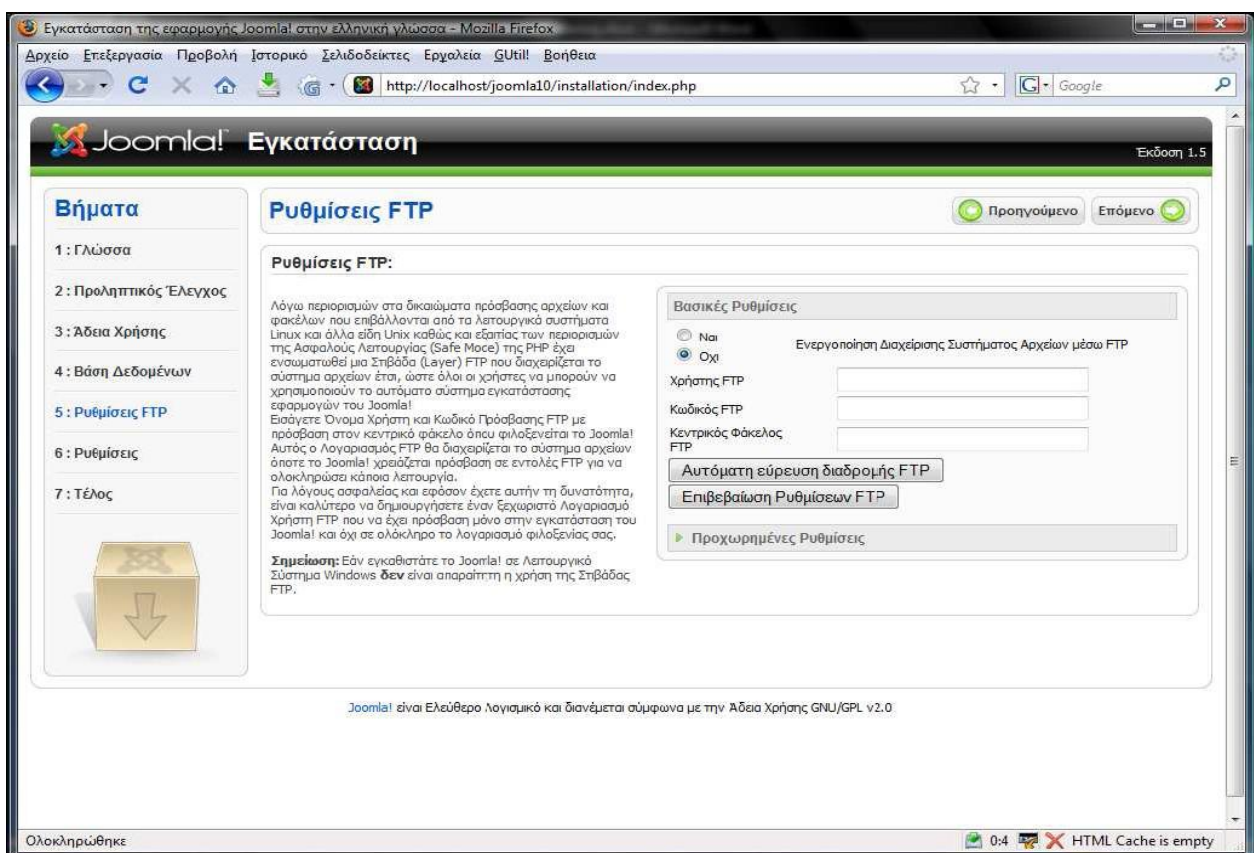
Εγκατάσταση της εφαρμογής Joomla! στην ελληνική γλώσσα - Mozilla Firefox

Αρχείο Επεξεργασία Προβολή Ιστορικό Σελιδοδείκτες Εργαλεία GUtil! Βοήθεια

http://localhost/joomla10/installation/index.php

Google

Joomla! Εγκατάσταση

Έκδοση 1.5

Βήματα

1 : Γλώσσα

2 : Προληπτικός Έλεγχος

3 : Άδεια Χρήσης

4 : Βάση Δεδομένων

5 : Ρυθμίσεις FTP

6 : Ρυθμίσεις

7 : Τέλος

Ρυθμίσεις FTP

Προηγούμενο

Επόμενο

Ρυθμίσεις FTP:

Λόγω περιορισμών στα δικαιώματα πρόσβασης αρχείων και φακέλων που επιβάλλονται από τα λειτουργικά συστήματα Linux και άλλα είδη Unix καθώς και εξαιτίας των περιορισμών της Ασφαλούς Λειτουργίας (Safe Moce) της PHP έχει ενσωματωθεί μια Στιβάδα (Layer) FTP που διαχειρίζεται το σύστημα αρχείων έτσι, ώστε όλοι οι χρήστες να μπορούν να χρησιμοποιούν το αυτόματο σύστημα εγκατάστασης εφαρμογών του Joomla!
Εισάγετε Όνομα Χρήστη και Κωδικό Πρόσβασης FTP με πρόσβαση στον κεντρικό φάκελο όπου φιλοξενείται το Joomla! Αυτός ο Λογαριασμός FTP θα διαχειρίζεται το σύστημα αρχείων όποτε το Joomla! χρειάζεται πρόσβαση σε εντολές FTP για να ολοκληρώσει κάποια λειτουργία.
Για λόγους ασφαλείας και εφόσον έχετε αυτήν τη δυνατότητα, είναι καλύτερο να δημιουργήσετε έναν ξεχωριστό Λογαριασμό Χρήστη FTP που να έχει πρόσβαση μόνο στην εγκατάσταση του Joomla! και όχι σε ολόκληρο το λογαριασμό φιλοξενίας σας.

Σημείωση: Εάν εγκαθιστάτε το Joomla! σε Λειτουργικό Σύστημα Windows δεν είναι απαραίτητη η χρήση της Στιβάδας FTP.

Βασικές Ρυθμίσεις

Ναι
Όχι

Ενεργοποίηση Διαχείρισης Συστήματος Αρχείων μέσω FTP

Χρήστης FTP

Κωδικός FTP

Κεντρικός Φάκελος FTP

Αυτόματη εύρεση διαδρομής FTP

Επιβεβαίωση Ρυθμίσεων FTP

Προχωρημένες Ρυθμίσεις

Joomla! είναι Ελεύθερο Λογισμικό και διανέμεται σύμφωνα με την Άδεια Χρήσης GNU/GPL v2.0

Ολοκληρώθηκε

0:4

HTML Cache is empty